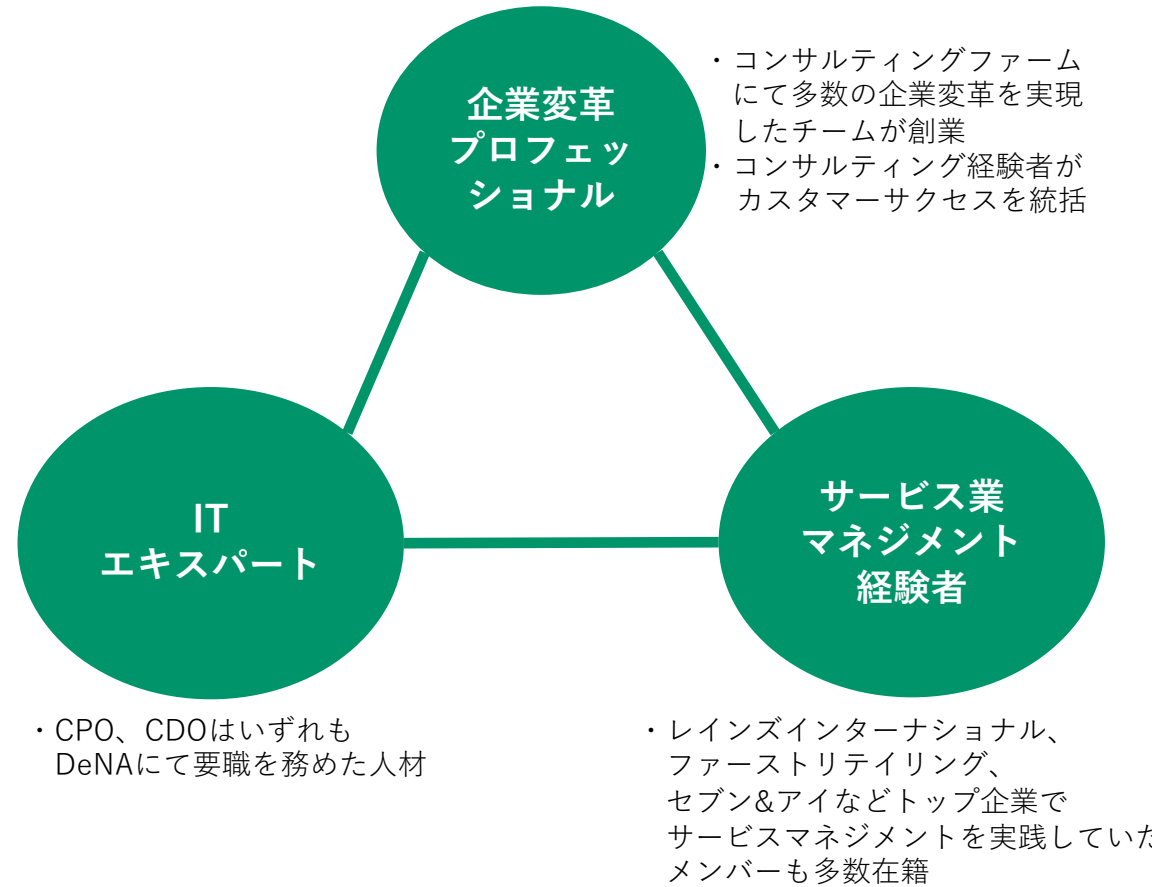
企業変革
プロフェッショナル

・コンサルティングファームにて多数の企業変革を実現したチームが創業
・コンサルティング経験者がカスタマーサクセスを統括

IT
エキスパート

サービス業
マネジメント
経験者

・CPO、CDOはいずれもDeNAにて要職を務めた人材

・レインズインターナショナル、ファーストリテイリング、セブン&アイなどトップ企業でサービスマネジメントを実践してい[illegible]メンバーも多数在籍